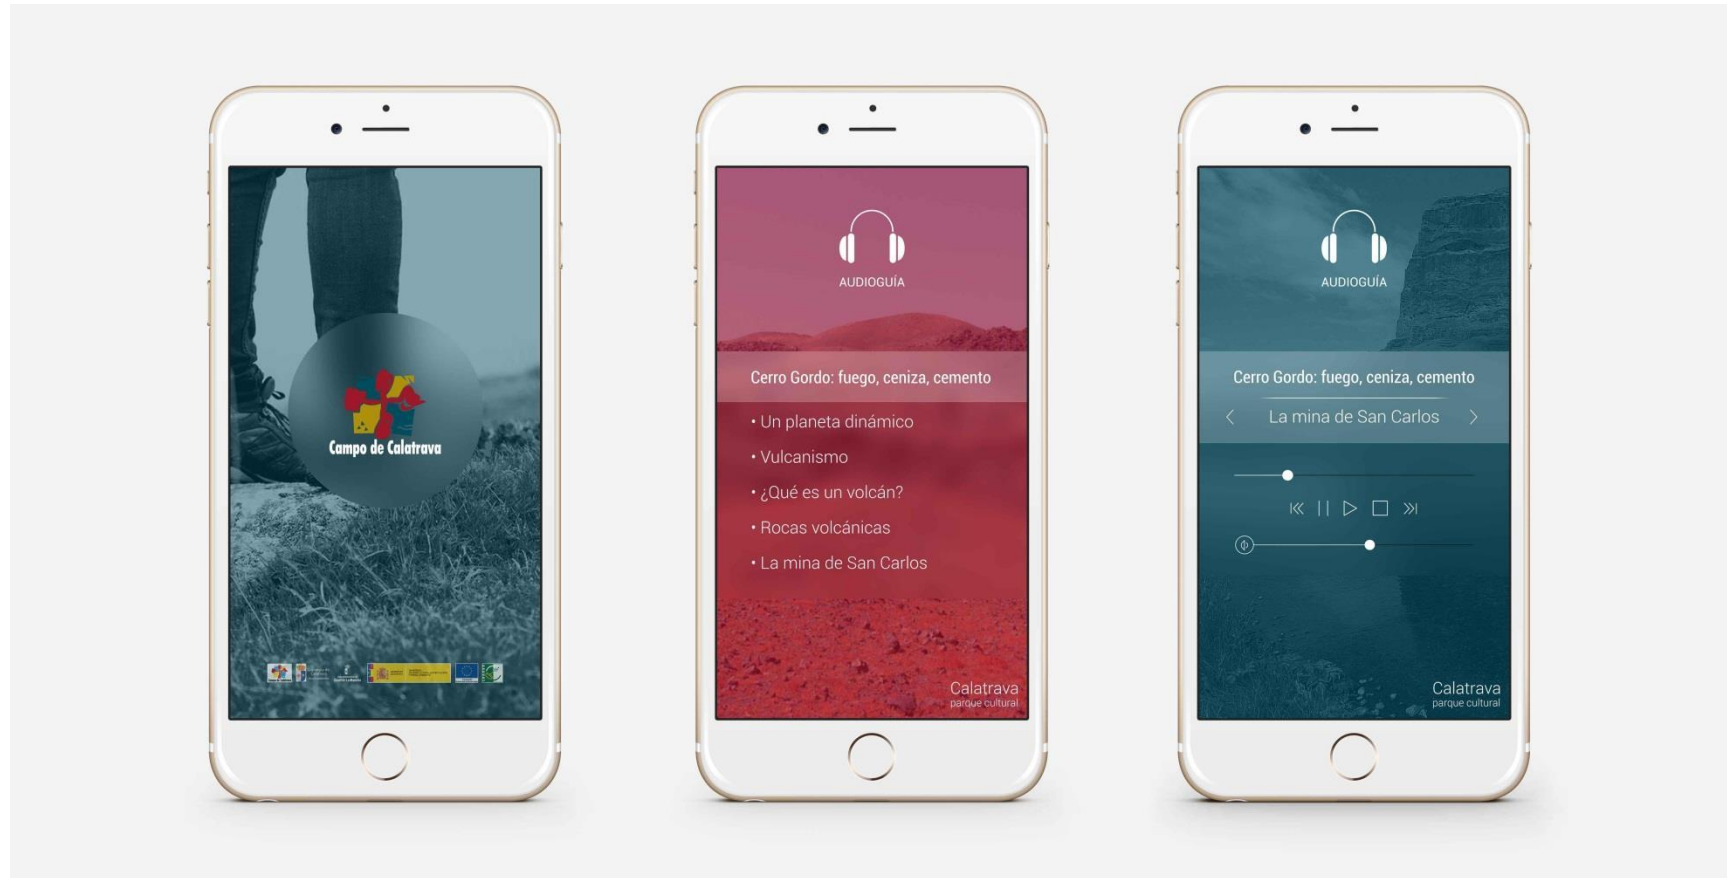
Campo de Calatrava

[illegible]

AUDIOGUÍA

Cerro Gordo: fuego, ceniza, cemento

• Un planeta dinámico
• Vulcanismo
• ¿Qué es un volcán?
• Rocas volcánicas
• La mina de San Carlos

Calatrava
parque cultural

AUDIOGUÍA

Cerro Gordo: fuego, ceniza, cemento

‹ La mina de San Carlos ›

Calatrava
parque cultural